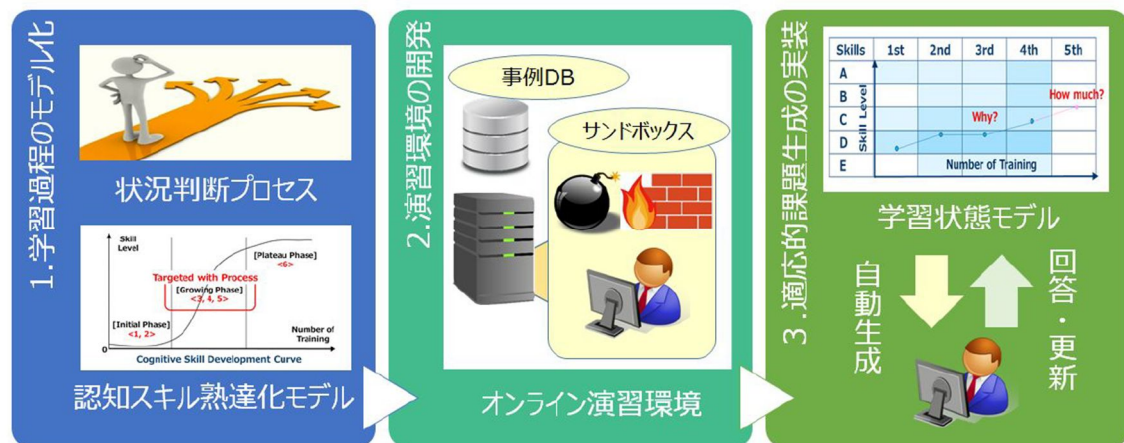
1.学習過程のモデル化

状況判断プロセス

Skill Level

[Plateau Phase] <6>

Targeted with Process

[Growing Phase] <3, 4, 5>

[Initial Phase] <1, 2>

Number of Training

0

Cognitive Skill Development Curve

認知スキル熟達化モデル

2.演習環境の開発

事例DB

サンドボックス

オンライン演習環境

3.適応的課題生成の実装

| Skills | 1st | 2nd | 3rd | 4th | 5th |
|---|---|---|---|---|---|
| A | | | | | |
| B | | | | | |
| C | | | | | |
| D | | | | | |
| E | | | | | |

Skill Level

Why?

How much?

Number of Training

学習状態モデル

自動生成

回答・更新